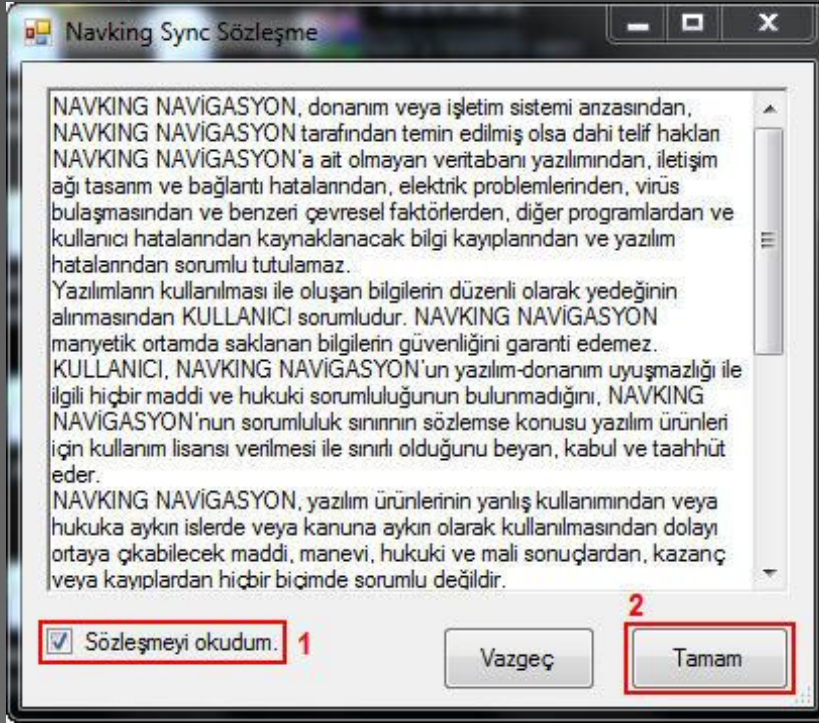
Navking Sync Sözleşme

NAVKING NAVİGASYON, donanım veya işletim sistemi arızasından, NAVKING NAVİGASYON tarafından temin edilmiş olsa dahi telif hakları NAVKING NAVİGASYON'a ait olmayan veritabanı yazılımından, iletişim ağı tasarım ve bağlantı hatalarından, elektrik problemlerinden, virüs bulaşmasından ve benzeri çevresel faktörlerden, diğer programlardan ve kullanıcı hatalarından kaynaklanacak bilgi kayıplarından ve yazılım hatalarından sorumlu tutulamaz.
Yazılımların kullanılması ile oluşan bilgilerin düzenli olarak yedeğinin alınmasından KULLANICI sorumludur. NAVKING NAVİGASYON manyetik ortamda saklanan bilgilerin güvenliğini garanti edemez.
KULLANICI, NAVKING NAVİGASYON'un yazılım-donanım uyuşmazlığı ile ilgili hiçbir maddi ve hukuki sorumluluğunun bulunmadığını, NAVKING NAVİGASYON'nun sorumluluk sınırının sözlemse konusu yazılım ürünleri için kullanım lisansı verilmesi ile sınırlı olduğunu beyan, kabul ve taahhüt eder.
NAVKING NAVİGASYON, yazılım ürünlerinin yanlış kullanımından veya hukuka aykırı islerde veya kanuna aykırı olarak kullanılmasından dolayı ortaya çıkabilecek maddi, manevi, hukuki ve mali sonuçlardan, kazanç veya kayıplardan hiçbir biçimde sorumlu değildir.

Sözleşmeyi okudum. 1

2

Vazgeç

Tamam